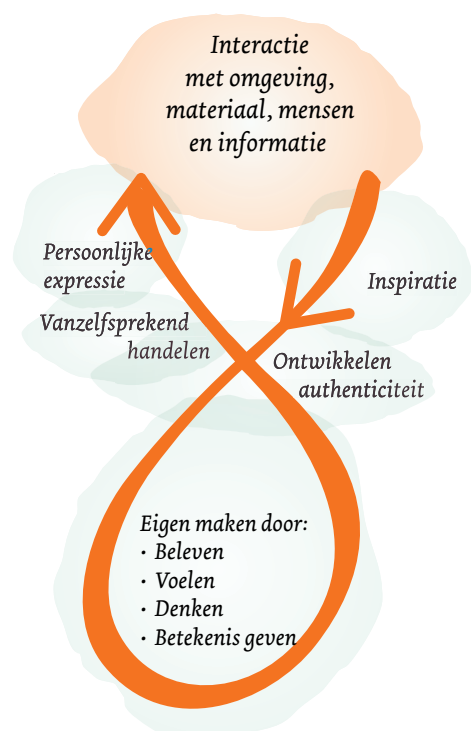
Interactie met omgeving, materiaal, mensen en informatie

Persoonlijke expressie

Inspiratie

Vanzelfsprekend handelen

Ontwikkelen authenticiteit

Eigen maken door:
• Beleven
• Voelen
• Denken
• Betekenis geven